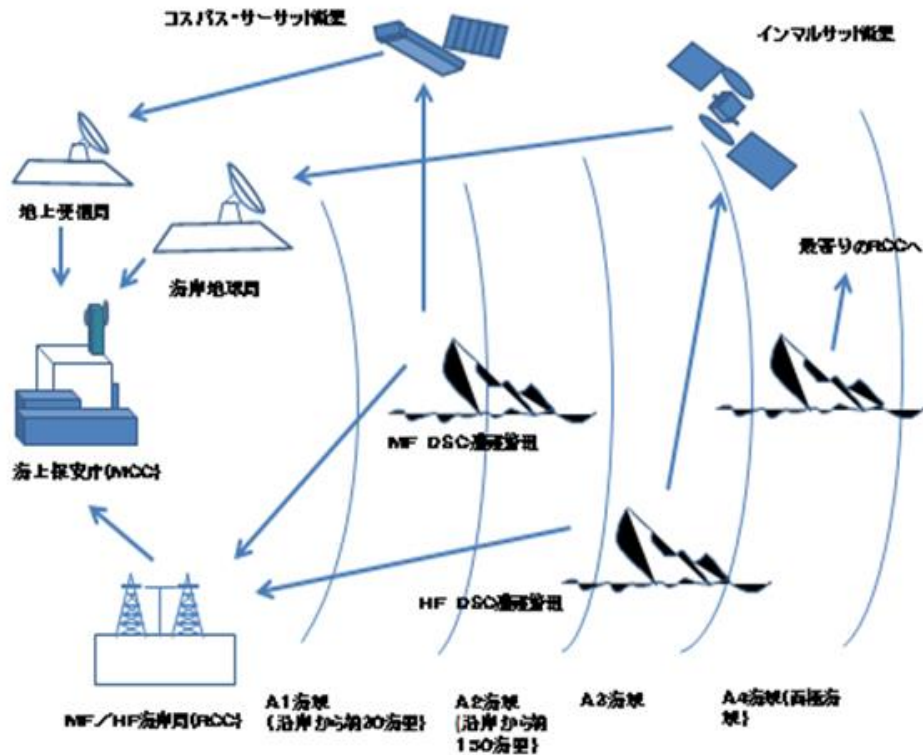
コスパス・サーサット衛星

インマルサット衛星

地上受信局

海岸地球局

最寄りのRCCへ

海上保安庁(MCC)

MF DSC遭難警報

HF DSC遭難警報

MF／HF海岸局(RCC)

A1海域 (沿岸から約20海里)

A2海域 (沿岸から約150海里)

A3海域

A4海域(両極海域)